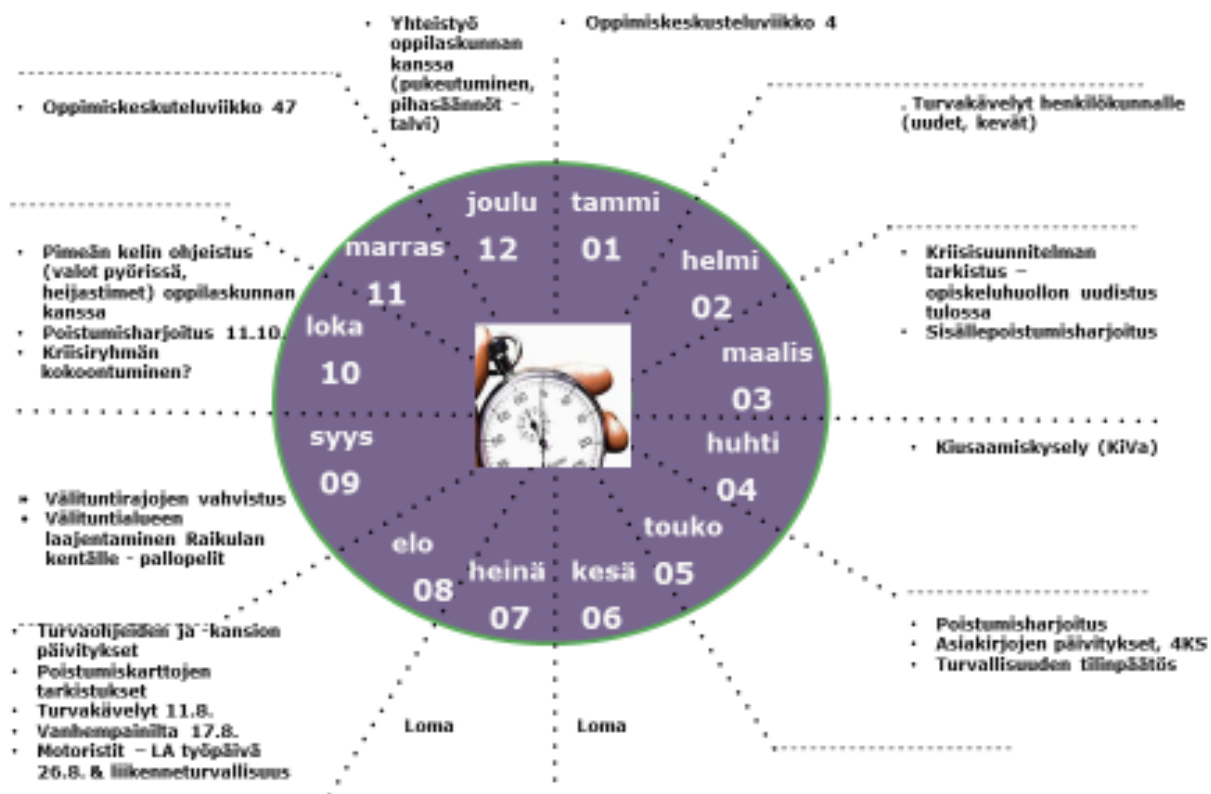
• Yhteistyö oppilaskunnan kanssa (pukeutuminen, pihasäännöt - talvi)

• Oppimiskeskusteluviikko 4

• Oppimiskeskuteluviikko 47

. Turvakävelyt henkilökunnalle (uudet, kevät)

• Pimeän kelin ohjeistus (valot pyörissä, heijastimet) oppilaskunnan kanssa
• Poistumisharjoitus 11.10.
• Kriisiryhmän kokoontuminen?

• Kriisisuunnitelman tarkistus – opiskeluhuollon uudistus tulossa
• Sisällepoistumisharjoitus

joulu 12
tammi 01
helmi 02
maalis 03
huhti 04
touko 05
kesä 06
heinä 07
elo 08
syys 09
loka 10
marras 11

• Kiusaamiskysely (KiVa)

• Välituntirajojen vahvistus
• Välituntialueen laajentaminen Raikulan kentälle - pallopelit

• Turvaohjeiden ja -kansion päivitykset
• Poistumiskarttojen tarkistukset
• Turvakävelyt 11.8.
• Vanhempainilta 17.8.
• Motoristit – LA työpäivä 26.8. & liikenneturvallisuus

Loma

Loma

• Poistumisharjoitus
• Asiakirjojen päivitykset, 4KS
• Turvallisuuden tilinpäätös